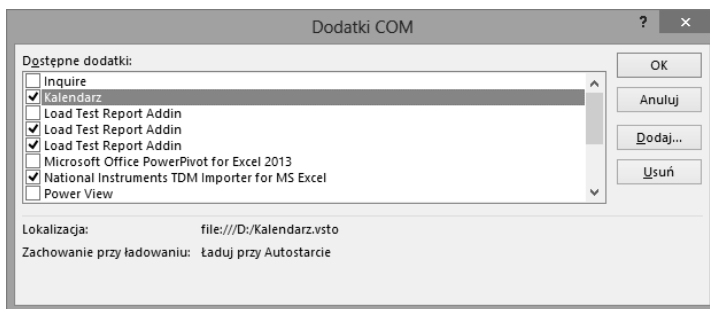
Dodatki COM

?

×

Dostępne dodatki:

Inquire
Kalendarz
Load Test Report Addin
Load Test Report Addin
Load Test Report Addin
Microsoft Office PowerPivot for Excel 2013
National Instruments TDM Importer for MS Excel
Power View

OK

Anuluj

Dodaj...

Usuń

Lokalizacja: file:///D:/Kalendarz.vsto

Zachowanie przy ładowaniu: Ładuj przy Autostarcie